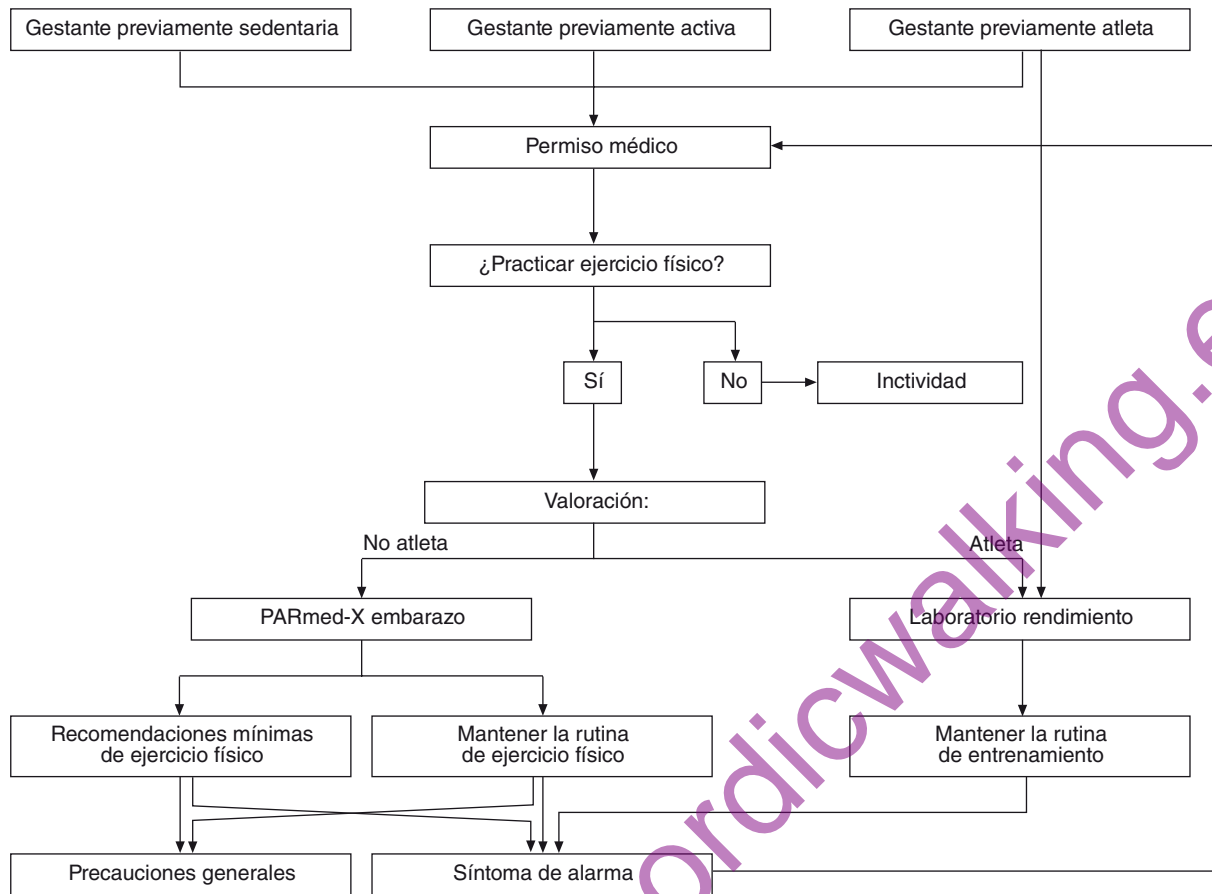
Gestante previamente sedentaria

Gestante previamente activa

Gestante previamente atleta

Permiso médico

¿Practicar ejercicio físico?

Sí

No

Inctividad

Valoración:

No atleta

Atleta

PARmed-X embarazo

Laboratorio rendimiento

Recomendaciones mínimas de ejercicio físico

Mantener la rutina de ejercicio físico

Mantener la rutina de entrenamiento

Precauciones generales

Síntoma de alarma

ordicwalking.e